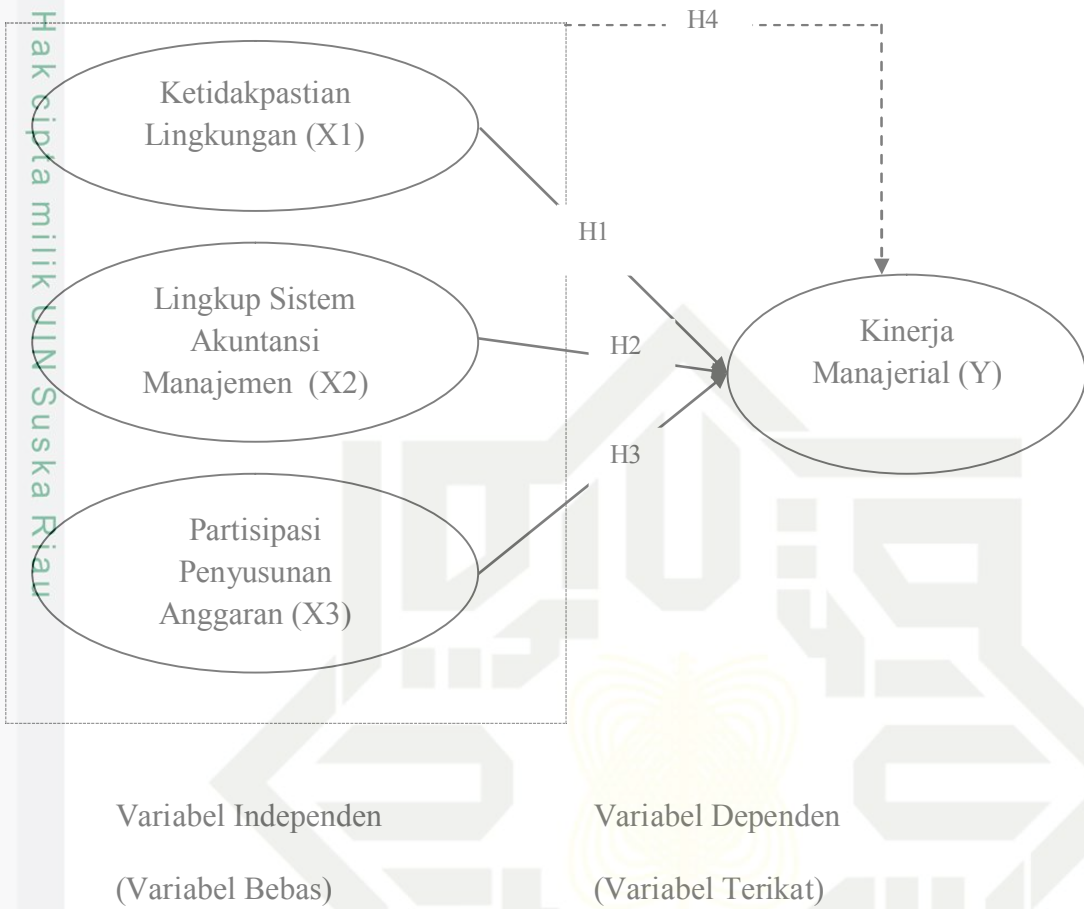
Hak cipta milik UIN Suska Riau

H4

Ketidakpastian Lingkungan (X1)

H1

Lingkup Sistem Akuntansi Manajemen (X2)

H2

Kinerja Manajerial (Y)

H3

Partisipasi Penyusunan Anggaran (X3)

Variabel Independen

(Variabel Bebas)

Variabel Dependen

(Variabel Terikat)